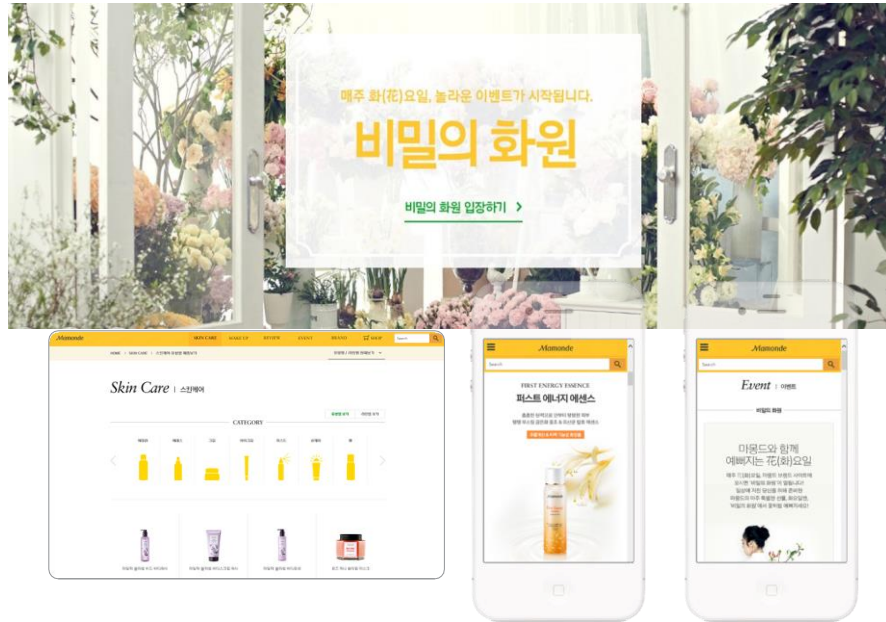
매주 화(花)요일, 놀라운 이벤트가 시작됩니다.

비밀의 화원

비밀의 화원 입장하기 >

Mamonde

SKIN CARE MAKE UP REVIEW EVENT BRAND SHOP

Search

Skin Care | 스킨케어

CATEGORY

Mamonde

Search

FIRST ENERGY ESSENCE

퍼스트 에너지 에센스

Mamonde

Search

Event | 이벤트

비밀의 화원

마몽드와 함께 예뻐지는 花(화)요일